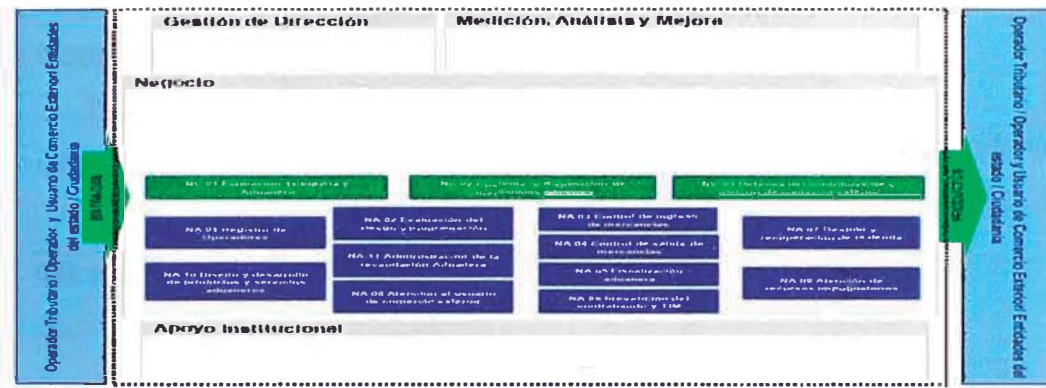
Operador Tributario / Operador y Usuario de Comercio Exterior / Entidades del estado / Ciudadanía

ENTRADA

Gestión de Dirección

Medición, Análisis y Mejora

Negocio

NC 01 Fomento tributario y Aduanero

NC 02 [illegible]

NC 03 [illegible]

NA 01 Registro de Operadores

NA 10 Diseño y desarrollo de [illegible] y servicios aduaneros

NA 02 Evaluación del riesgo y programación

NA 11 Administración de la recaudación Aduanera

NA 08 Atención al usuario de comercio exterior

NA 03 Control de ingreso de mercancías

NA 04 Control de salida de mercancías

NA 05 Fiscalización aduanera

NA 06 Prevención del contrabando y TIM

NA 07 Gestión y recuperación de la deuda

NA 09 Atención de recursos impugnativos

Apoyo Institucional

SALIDA

Operador Tributario / Operador y Usuario de Comercio Exterior / Entidades del estado / Ciudadanía